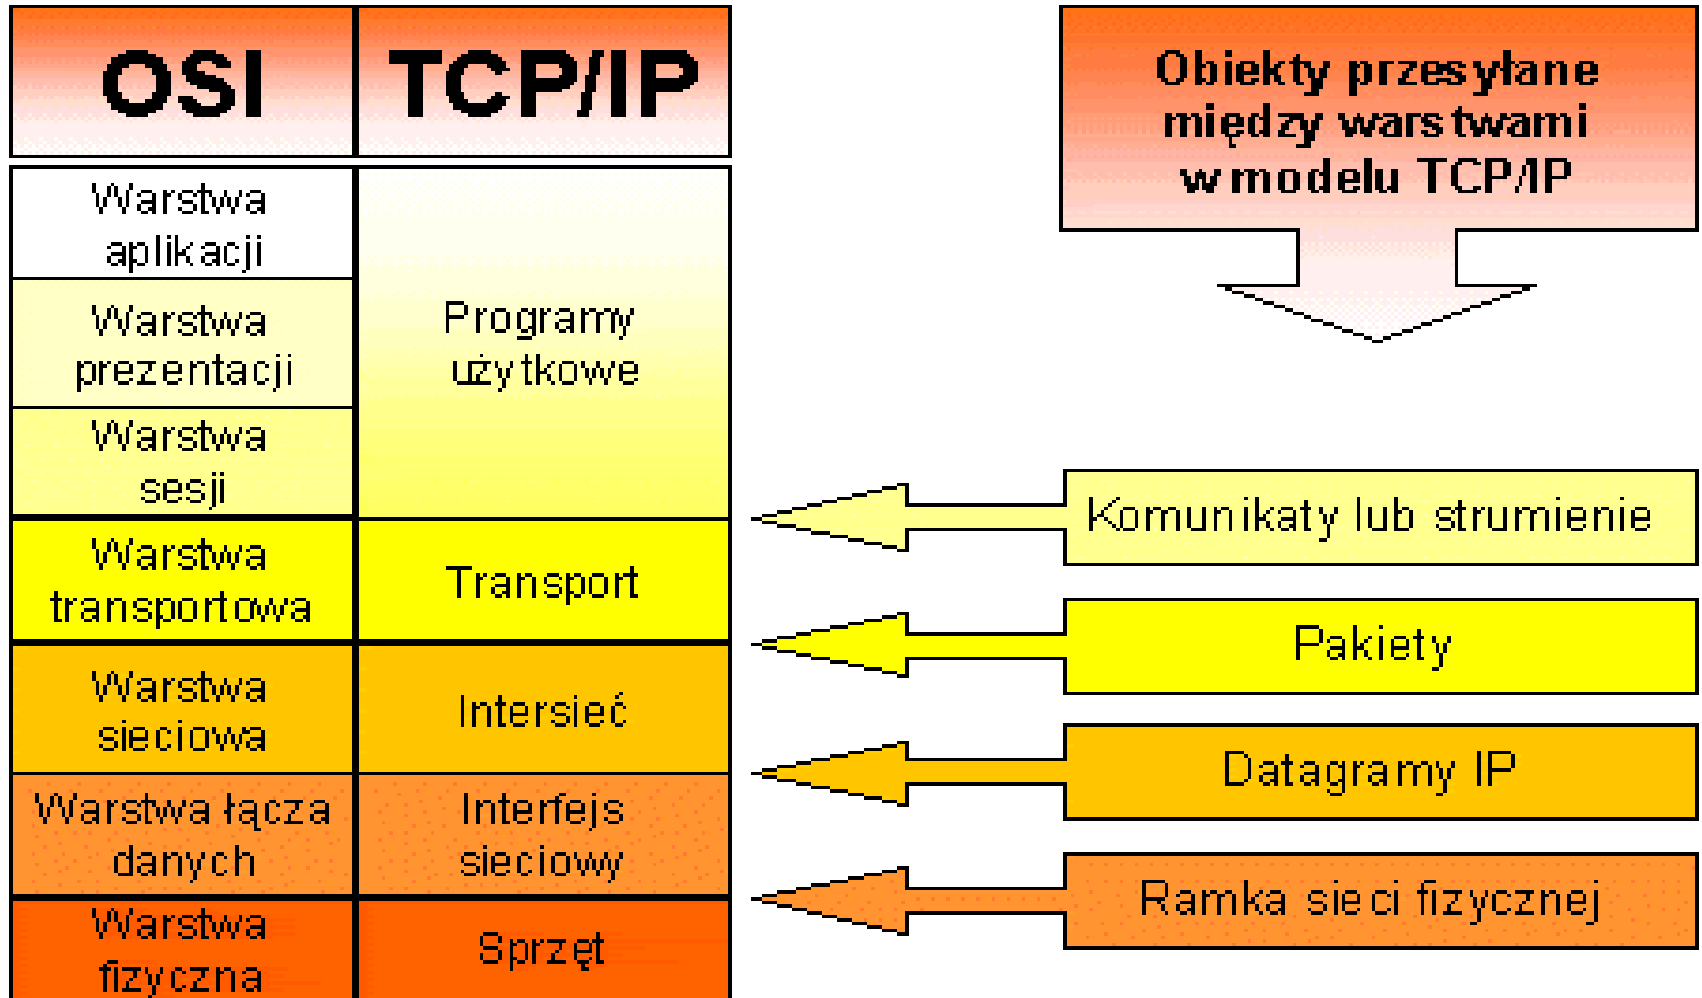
| OSI | TCP/IP |
|---|---|
| Warstwa aplikacji | Programy użytkowe |
| Warstwa prezentacji | |
| Warstwa sesji | |
| Warstwa transportowa | Transport |
| Warstwa sieciowa | Intersieć |
| Warstwa łącza danych | Interfejs sieciowy |
| Warstwa fizyczna | Sprzęt |

Obiekty przesyłane między warstwami w modelu TCP/IP

Komunikaty lub strumienie

Pakiety

Datagramy IP

Ramka sieci fizycznej